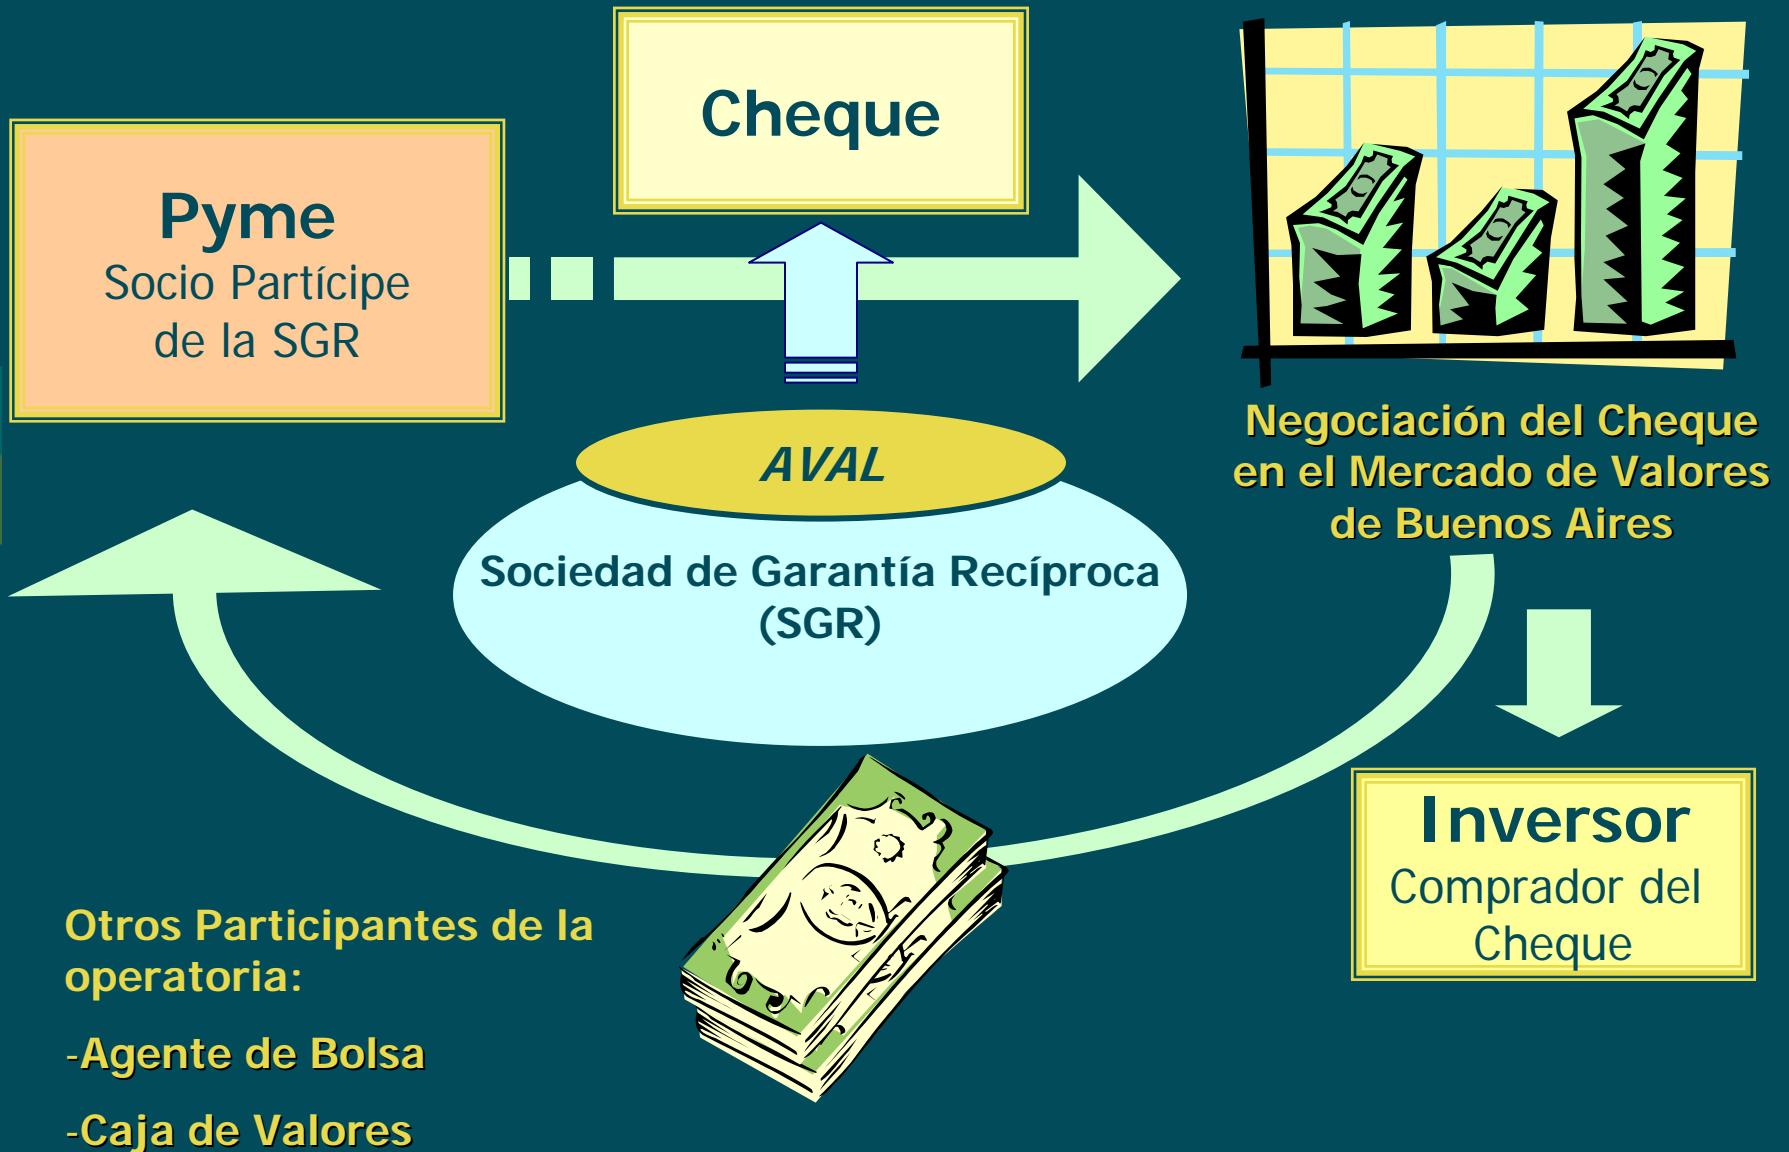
Cheque

Pyme
Socio Partícipe de la SGR

Negociación del Cheque en el Mercado de Valores de Buenos Aires

AVAL

Sociedad de Garantía Recíproca (SGR)

Inversor
Comprador del Cheque

Otros Participantes de la operatoria:

-Agente de Bolsa

-Caja de Valores